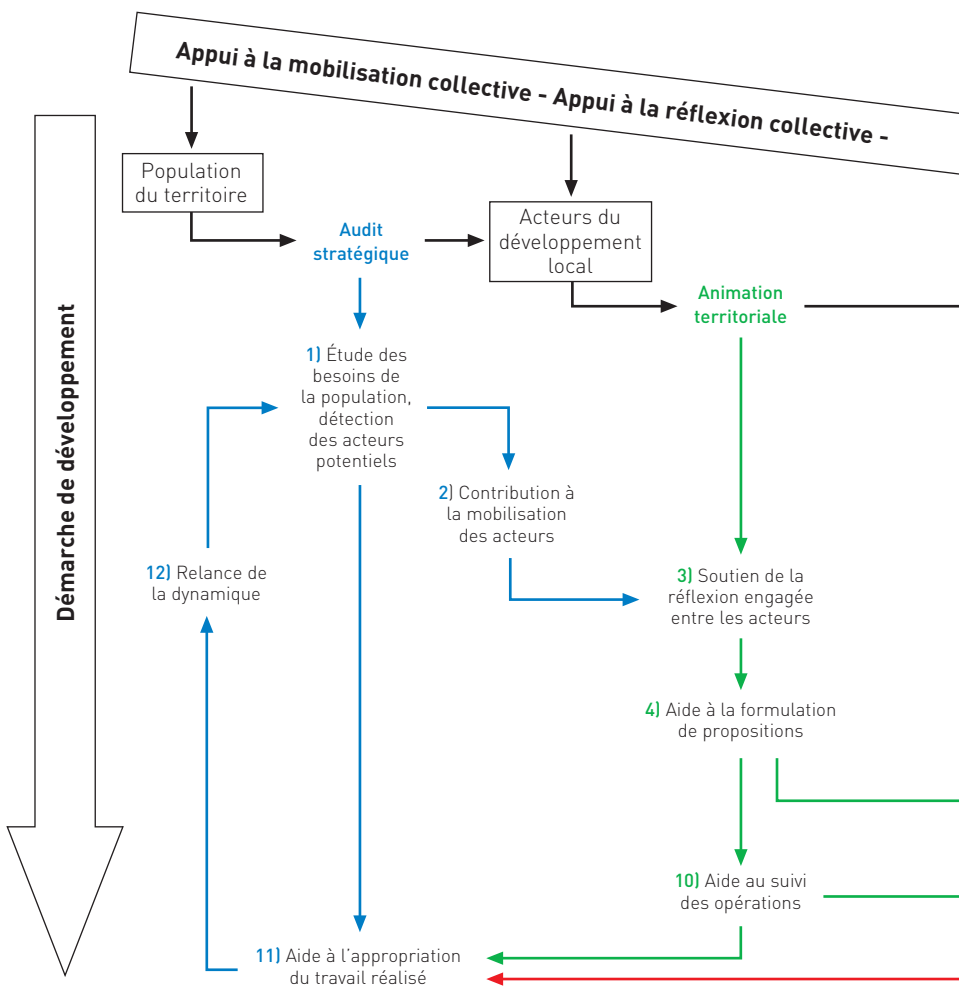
Appui à la mobilisation collective - Appui à la réflexion collective -

Démarche de développement

Population du territoire

Audit stratégique

Acteurs du développement local

Animation territoriale

1) Étude des besoins de la population, détection des acteurs potentiels

2) Contribution à la mobilisation des acteurs

3) Soutien de la réflexion engagée entre les acteurs

4) Aide à la formulation de propositions

12) Relance de la dynamique

10) Aide au suivi des opérations

11) Aide à l'appropriation du travail réalisé